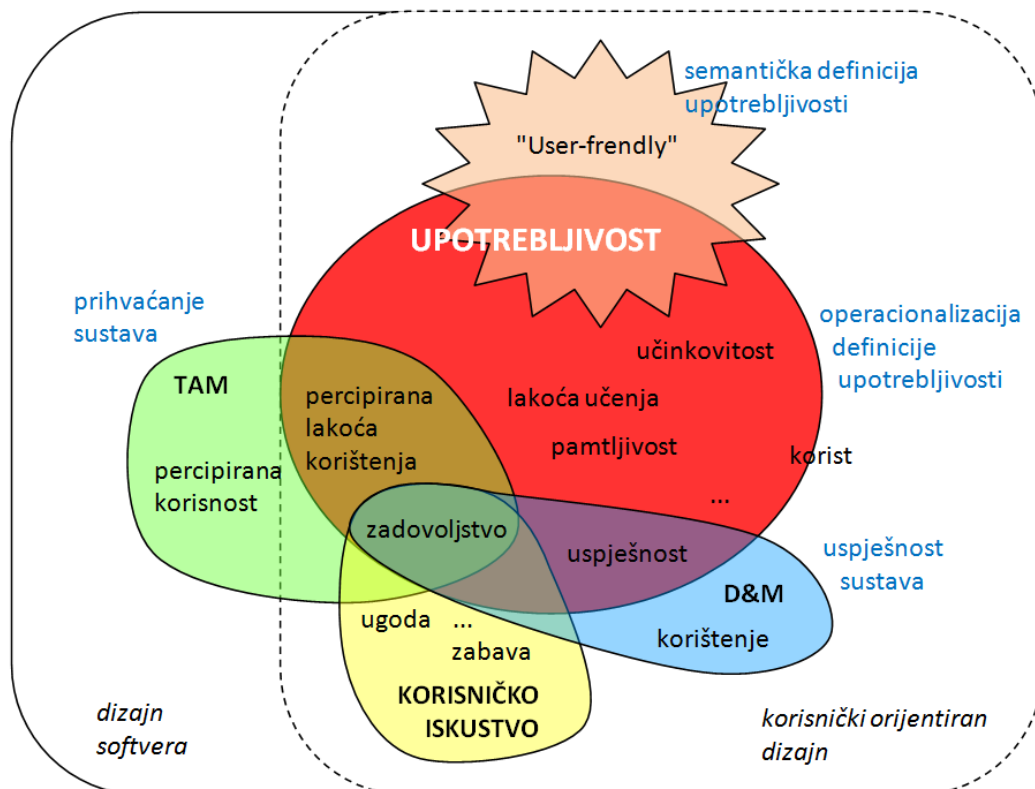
semantička definicija upotrebljivosti

"User-frendly"

UPOTREBLJIVOST

prihvaćanje sustava

operacionalizacija definicije upotrebljivosti

TAM

percipirana korisnost

percipirana lakoća korištenja

učinkovitost

lakoća učenja

pamtljivost

korist

...

zadovoljstvo

uspješnost

uspješnost sustava

D&M

korištenje

ugoda

...

zabava

KORISNIČKO ISKUSTVO

dizajn softvera

korisnički orijentiran dizajn